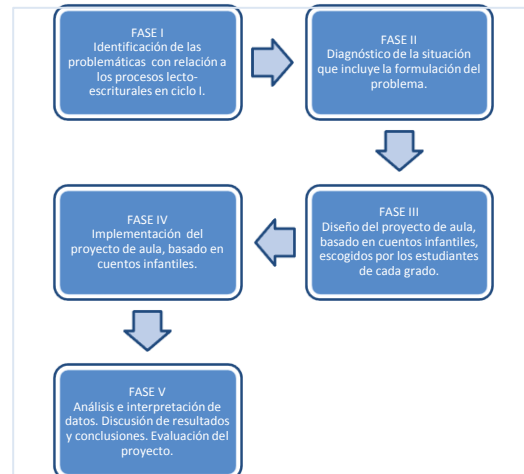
FASE I
Identificación de las problemáticas con relación a los procesos lecto-escriturales en ciclo I.

FASE II
Diagnóstico de la situación que incluye la formulación del problema.

FASE III
Diseño del proyecto de aula, basado en cuentos infantiles, escogidos por los estudiantes de cada grado.

FASE IV
Implementación del proyecto de aula, basado en cuentos infantiles.

FASE V
Análisis e interpretación de datos. Discusión de resultados y conclusiones. Evaluación del proyecto.